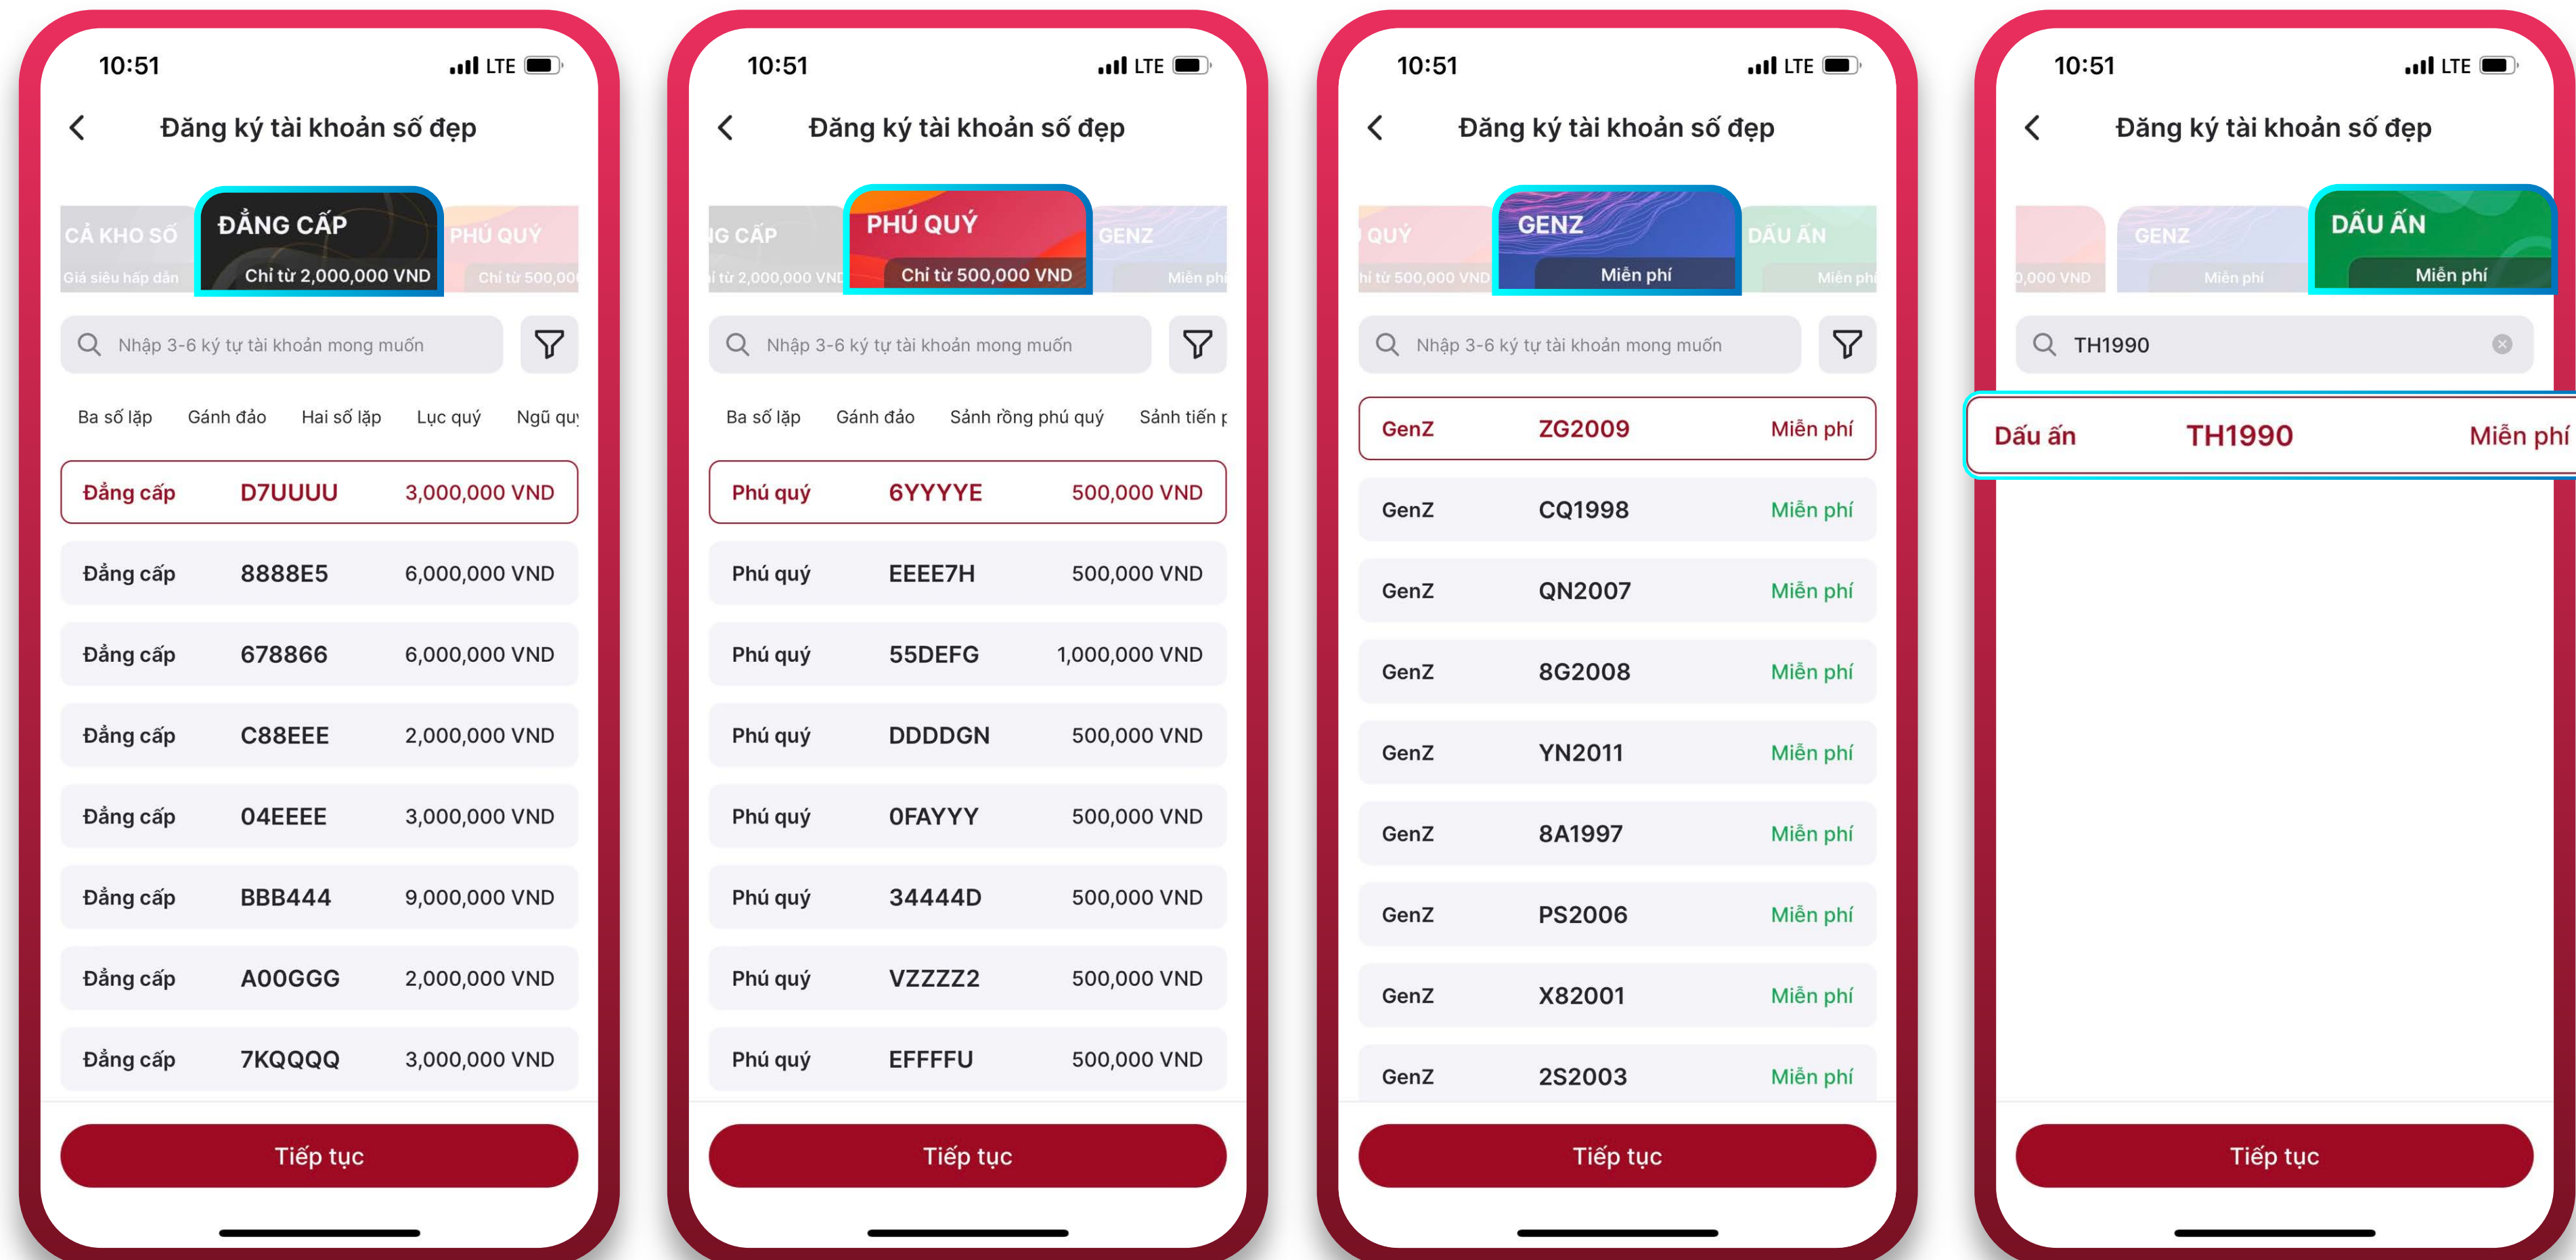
10:51 LTE

Đăng ký tài khoản số đẹp

CẢ KHO SỐ
Giá siêu hấp dẫn

ĐẲNG CẤP
Chỉ từ 2,000,000 VND

PHÚ QUÝ
Chỉ từ 500,00

Nhập 3-6 ký tự tài khoản mong muốn

Ba số lặp Gánh đảo Hai số lặp Lục quý Ngũ qu

| Đẳng cấp | D7UUUU | 3,000,000 VND |
|---|---|---|
| Đẳng cấp | 8888E5 | 6,000,000 VND |
| Đẳng cấp | 678866 | 6,000,000 VND |
| Đẳng cấp | C88EEE | 2,000,000 VND |
| Đẳng cấp | 04EEEE | 3,000,000 VND |
| Đẳng cấp | BBB444 | 9,000,000 VND |
| Đẳng cấp | A00GGG | 2,000,000 VND |
| Đẳng cấp | 7KQQQQ | 3,000,000 VND |

Tiếp tục

10:51 LTE

Đăng ký tài khoản số đẹp

G CẤP
i từ 2,000,000 VND

PHÚ QUÝ
Chỉ từ 500,000 VND

GENZ
Miễn phí

Nhập 3-6 ký tự tài khoản mong muốn

Ba số lặp Gánh đảo Sảnh rồng phú quý Sảnh tiến p

| Phú quý | 6YYYYE | 500,000 VND |
|---|---|---|
| Phú quý | EEEE7H | 500,000 VND |
| Phú quý | 55DEFG | 1,000,000 VND |
| Phú quý | DDDDGN | 500,000 VND |
| Phú quý | 0FAYYY | 500,000 VND |
| Phú quý | 34444D | 500,000 VND |
| Phú quý | VZZZZ2 | 500,000 VND |
| Phú quý | EFFFFU | 500,000 VND |

Tiếp tục

10:51 LTE

Đăng ký tài khoản số đẹp

QUÝ
hi từ 500,000 VND

GENZ
Miễn phí

DẤU ẤN
Miễn phí

Nhập 3-6 ký tự tài khoản mong muốn

| GenZ | ZG2009 | Miễn phí |
|---|---|---|
| GenZ | CQ1998 | Miễn phí |
| GenZ | QN2007 | Miễn phí |
| GenZ | 8G2008 | Miễn phí |
| GenZ | YN2011 | Miễn phí |
| GenZ | 8A1997 | Miễn phí |
| GenZ | PS2006 | Miễn phí |
| GenZ | X82001 | Miễn phí |
| GenZ | 2S2003 | Miễn phí |

Tiếp tục

10:51 LTE

Đăng ký tài khoản số đẹp

0,000 VND

GENZ
Miễn phí

DẤU ẤN
Miễn phí

TH1990

| Dấu ấn | TH1990 | Miễn phí |
|---|---|---|

Tiếp tục